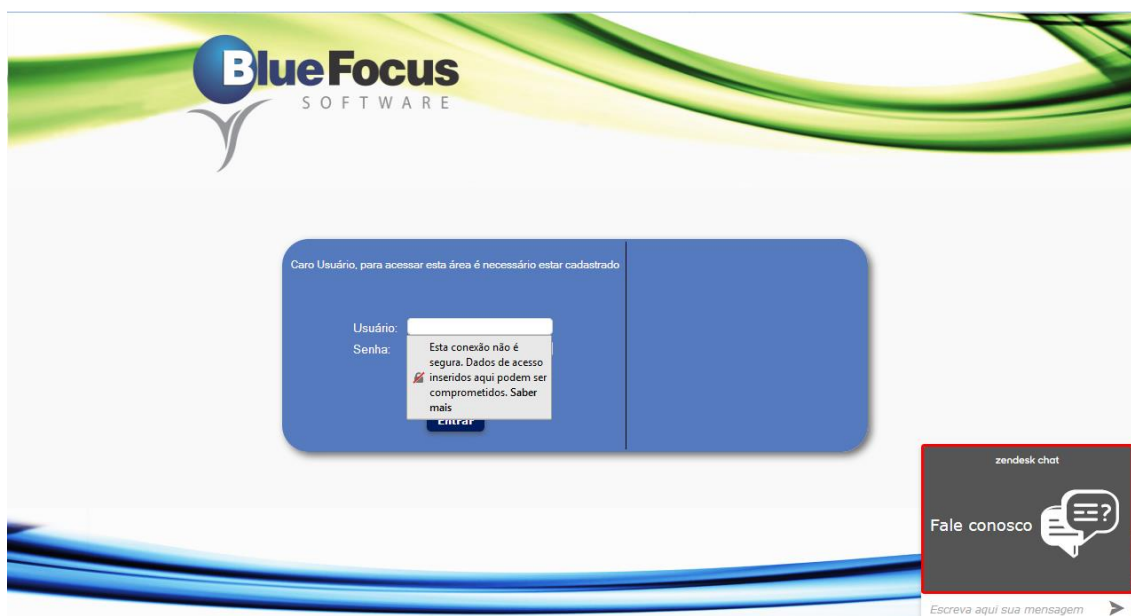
BlueFocus
SOFTWARE

Caro Usuário, para acessar esta área é necessário estar cadastrado

Usuário:
Senha:

Esta conexão não é segura. Dados de acesso inseridos aqui podem ser comprometidos. Saber mais

Entrar

zendesk chat

Fale conosco

Escreva aqui sua mensagem